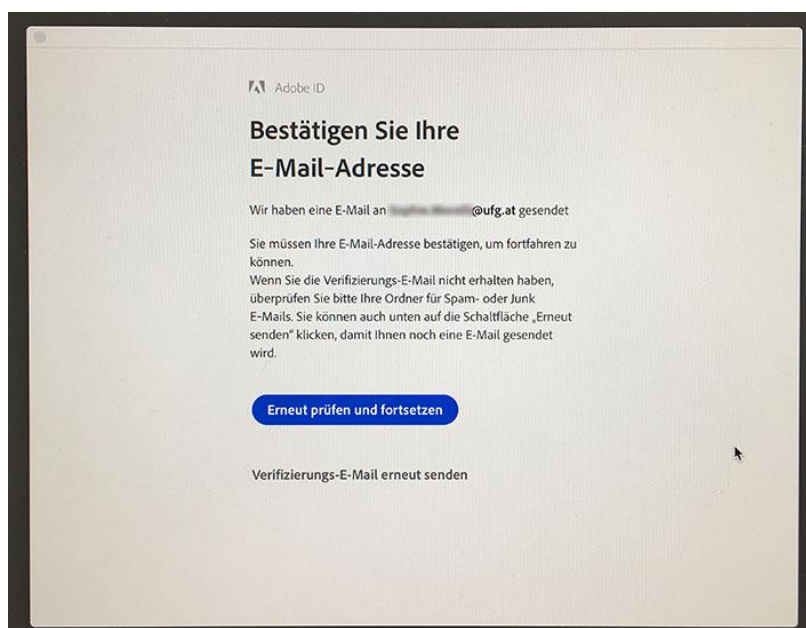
Adobe ID

Bestätigen Sie Ihre E-Mail-Adresse

Wir haben eine E-Mail an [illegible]@ufg.at gesendet

Sie müssen Ihre E-Mail-Adresse bestätigen, um fortfahren zu können.
Wenn Sie die Verifizierungs-E-Mail nicht erhalten haben, überprüfen Sie bitte Ihre Ordner für Spam- oder Junk E-Mails. Sie können auch unten auf die Schaltfläche „Erneut senden" klicken, damit Ihnen noch eine E-Mail gesendet wird.

Erneut prüfen und fortsetzen

Verifizierungs-E-Mail erneut senden